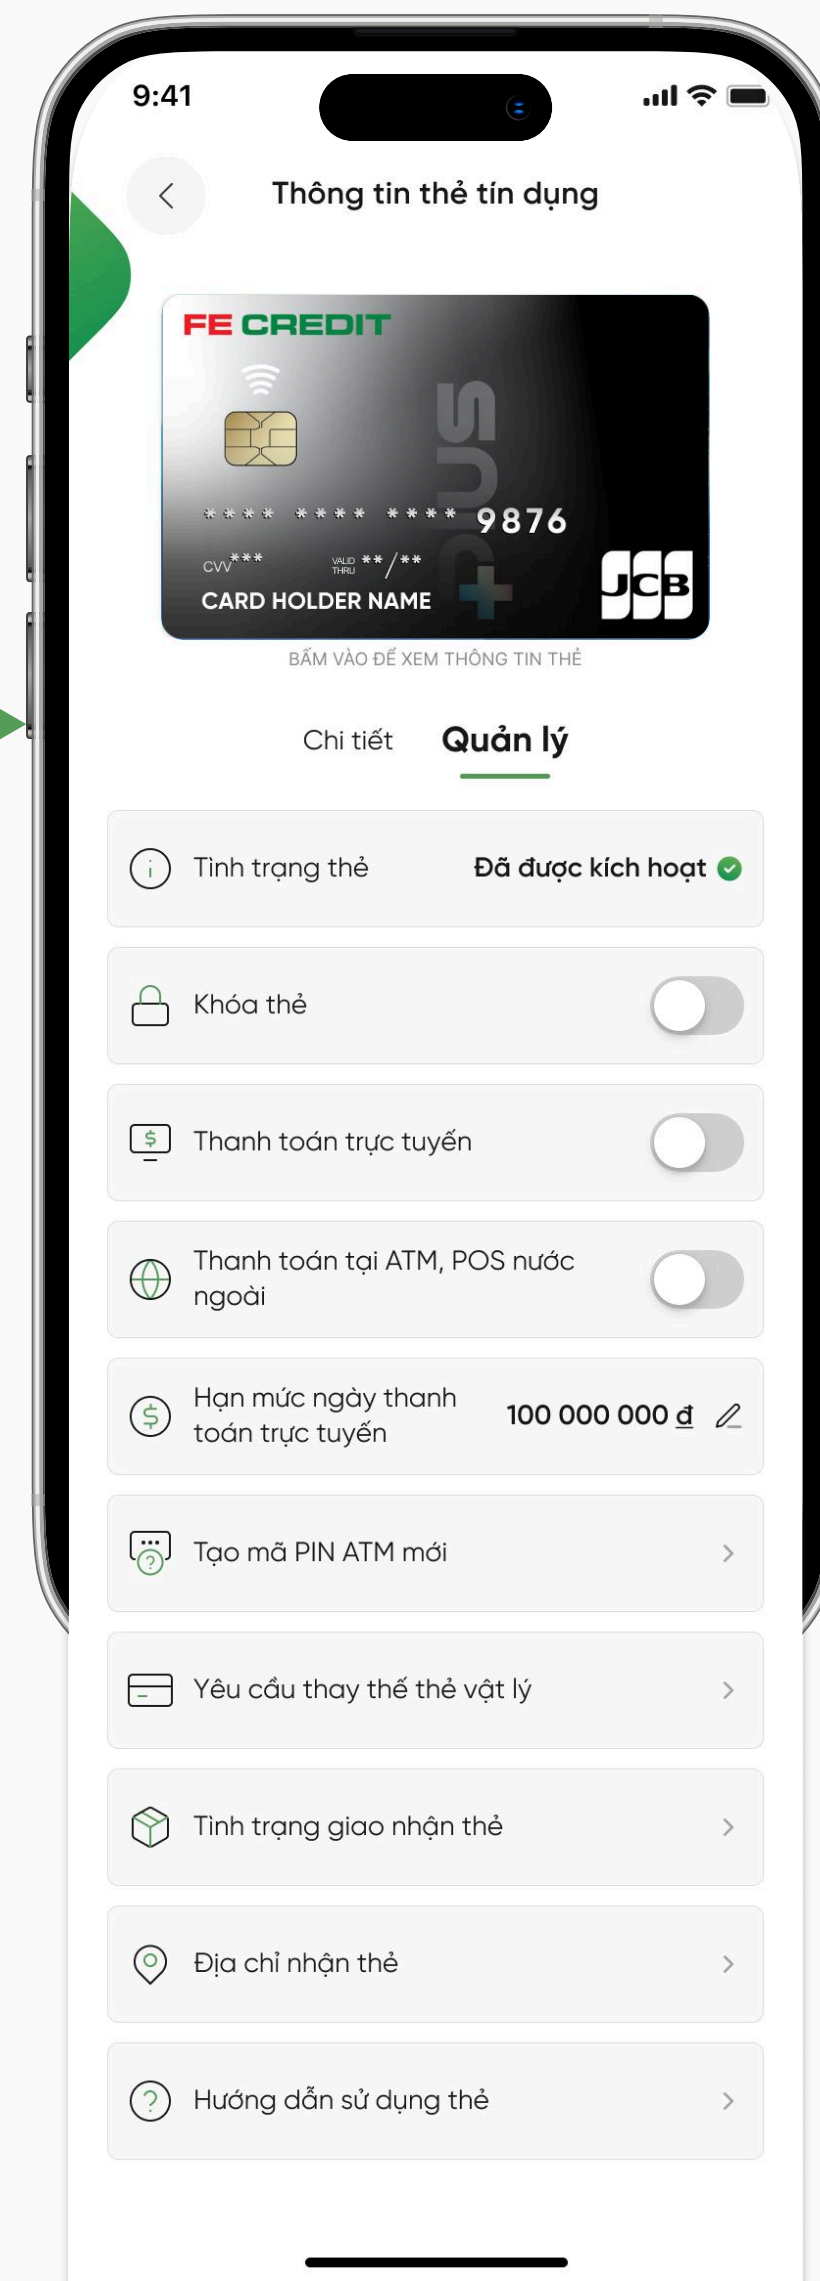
9:41

Thông tin thẻ tín dụng

FE CREDIT

**** **** **** 9876

CVV***

VALID THRU **/**

CARD HOLDER NAME

JCB

BẤM VÀO ĐỂ XEM THÔNG TIN THẺ

Chi tiết

Quản lý

Tình trạng thẻ

Đã được kích hoạt

Khóa thẻ

Thanh toán trực tuyến

Thanh toán tại ATM, POS nước ngoài

Hạn mức ngày thanh toán trực tuyến

100 000 000 đ

Tạo mã PIN ATM mới

Yêu cầu thay thế thẻ vật lý

Tình trạng giao nhận thẻ

Địa chỉ nhận thẻ

Hướng dẫn sử dụng thẻ